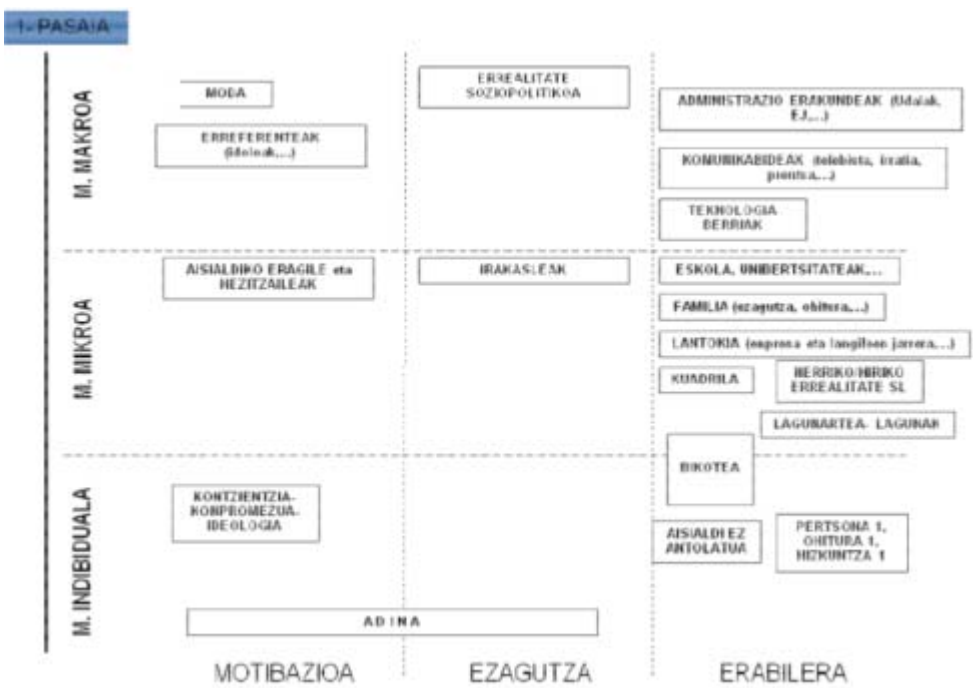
1. PASAIA

M. MAKROA

MODA

ERREFERENTEAK (idoloak,...)

ERREALITATE SOZIOPOLITIKOA

ADMINISTRAZIO ERAKUNDEAK (Udalak, EJ,...)

KOMUNIKABIDEAK (telebista, irratia, prentsa...)

TEKNOLOGIA BERRIAK

M. MIKROA

AISIALDIKO ERAGILE eta HEZITZAILEAK

IRAKASLEAK

ESKOLA, UNIBERTSITATEAK,...

FAMILIA (ezagutza, ohitura,...)

LANTOKIA (enpresa eta langileen jarrera,...)

KUADRILA

HERRIKO/HIRIKO ERREALITATE SL

LAGUNARTEA, LAGUNAK

M. INDIBIDUALA

BIKOTEA

KONTZIENTZIA-KONPROMEZUA-IDEOLOGIA

AISIALDI EZ ANTOLATUA

PERTSONA 1, OHITURA 1, HIZKUNTZA 1

ADINA

MOTIBAZIOA

EZAGUTZA

ERABILERA